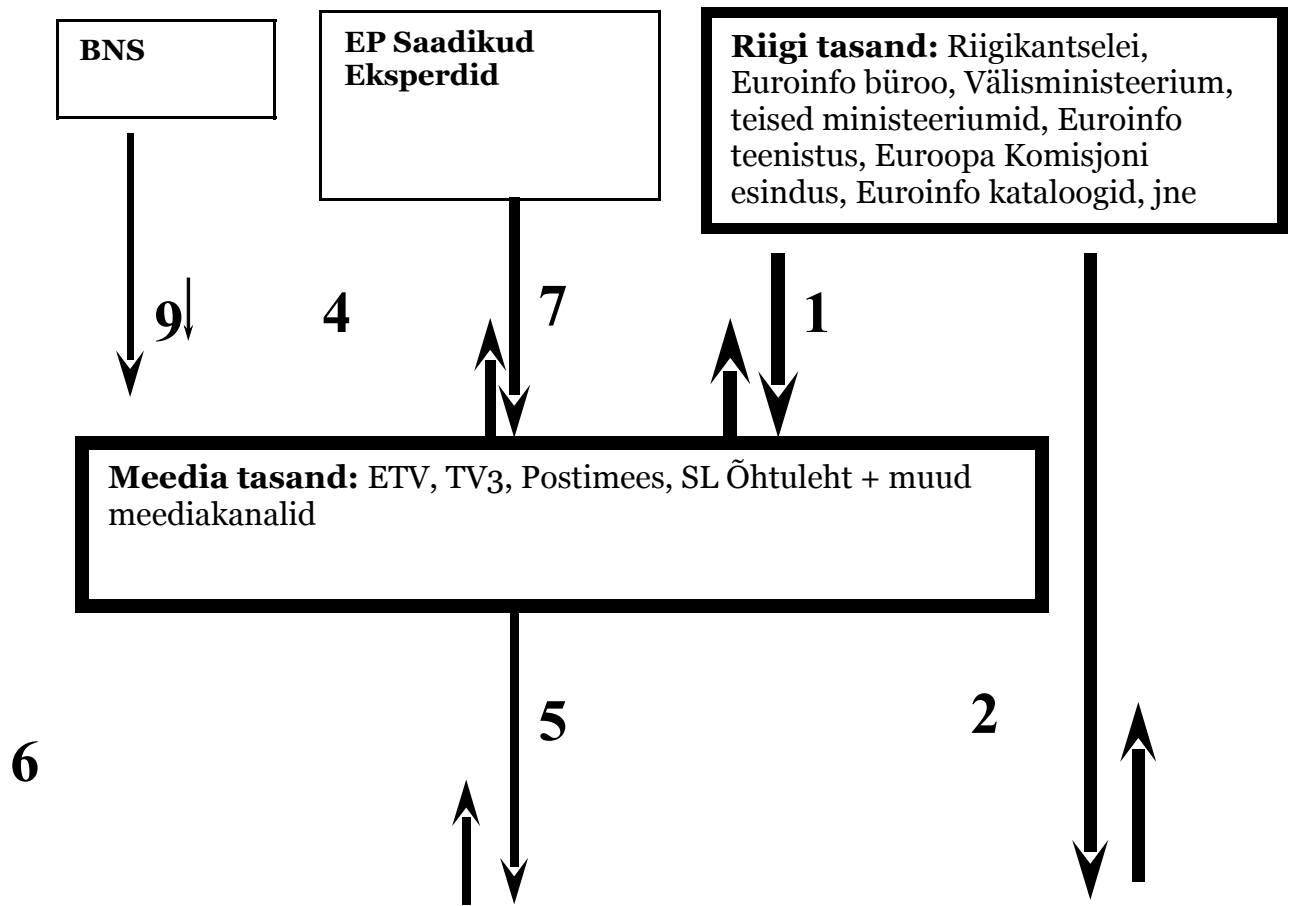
BNS

EP Saadikud
Eksperdid

**Riigi tasand:** Riigikantselei, Euroinfo büroo, Välisministeerium, teised ministeeriumid, Euroinfo teenistus, Euroopa Komisjoni esindus, Euroinfo kataloogid, jne

9

4

7

1

**Meedia tasand:** ETV, TV3, Postimees, SL Õhtuleht + muud meediakanalid

5

2

6